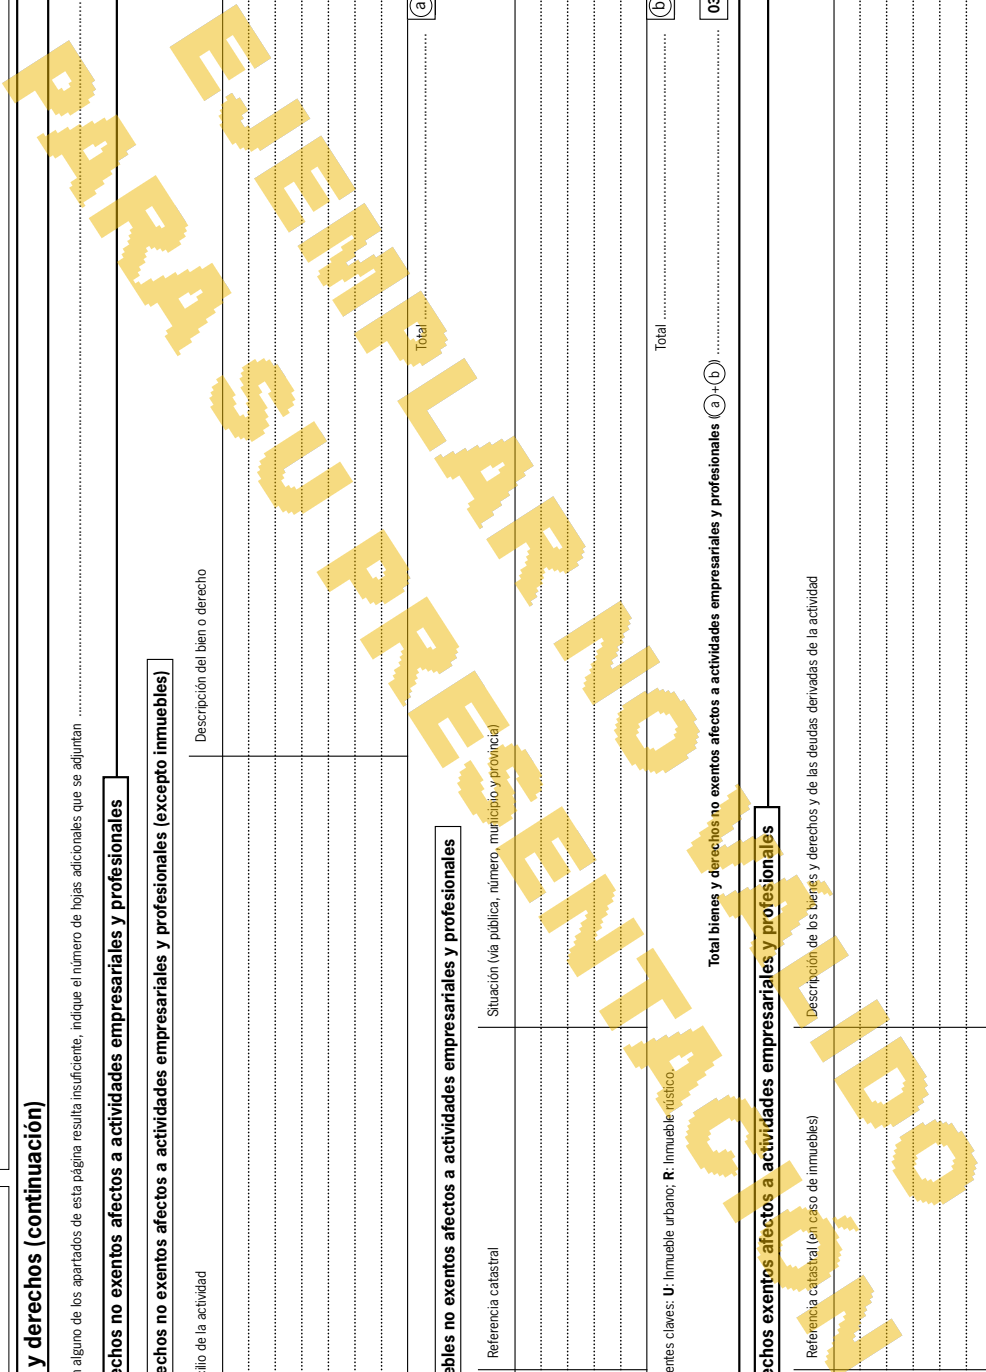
y derechos (continuación)

n alguno de los apartados de esta página resulta insuficiente, indique el número de hojas adicionales que se adjuntan

echos no exentos afectos a actividades empresariales y profesionales

echos no exentos afectos a actividades empresariales y profesionales (excepto inmuebles)

ilio de la actividad

Descripción del bien o derecho

Total

a

ebles no exentos afectos a actividades empresariales y profesionales

Referencia catastral

Situación (vía pública, número, municipio y provincia)

entes claves: U: Inmueble urbano; R: Inmueble rústico.

Total

b

Total bienes y derechos no exentos afectos a actividades empresariales y profesionales (a)+(b)

03

echos exentos afectos a actividades empresariales y profesionales

Referencia catastral (en caso de inmuebles)

Descripción de los bienes y derechos y de las deudas derivadas de la actividad

EJEMPLAR NO VÁLIDO
PARA SU PRESENTACIÓN